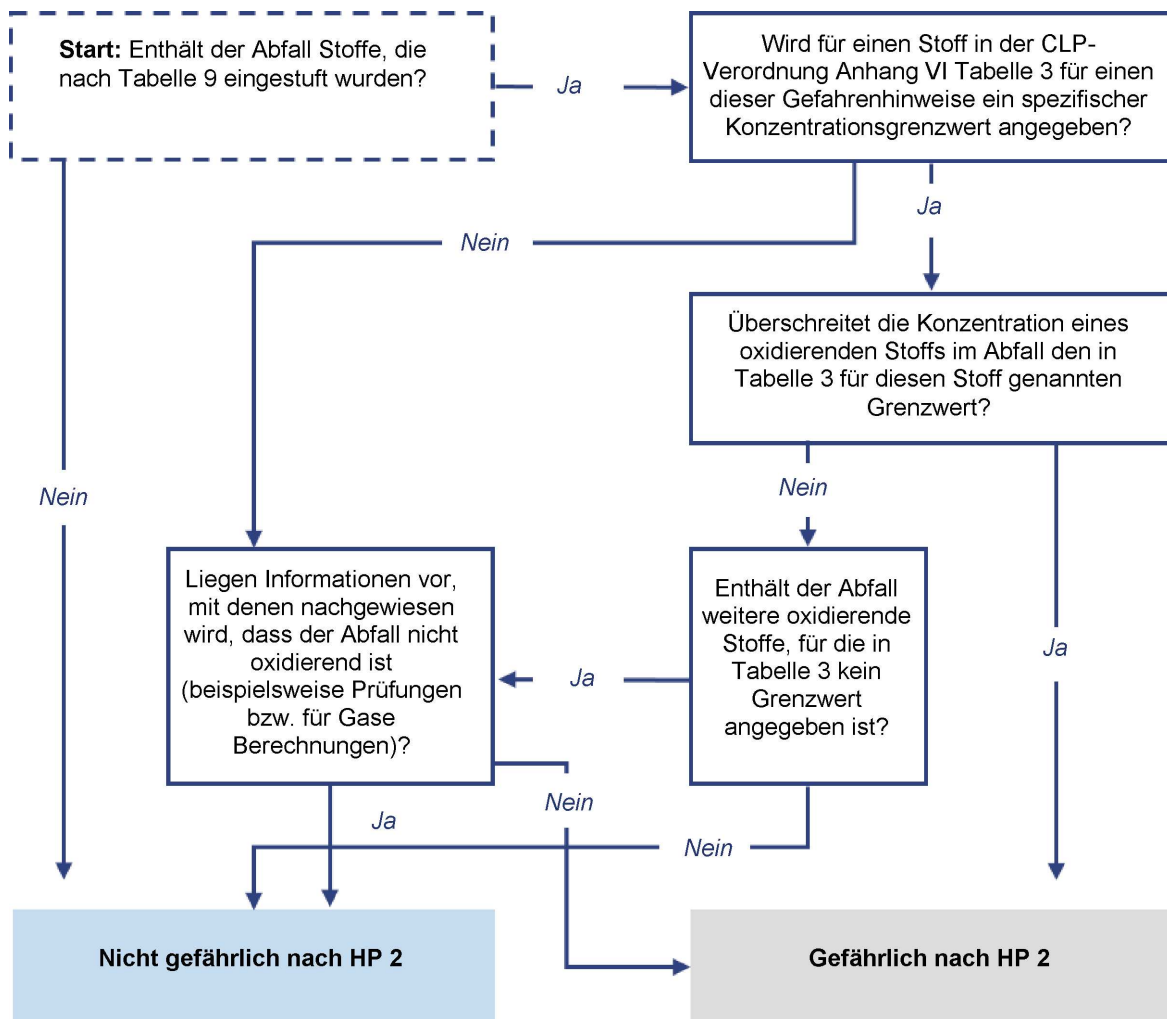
**Start:** Enthält der Abfall Stoffe, die nach Tabelle 9 eingestuft wurden?

Ja

Wird für einen Stoff in der CLP-Verordnung Anhang VI Tabelle 3 für einen dieser Gefahrenhinweise ein spezifischer Konzentrationsgrenzwert angegeben?

Ja

Nein

Überschreitet die Konzentration eines oxidierenden Stoffs im Abfall den in Tabelle 3 für diesen Stoff genannten Grenzwert?

Nein

Nein

Liegen Informationen vor, mit denen nachgewiesen wird, dass der Abfall nicht oxidierend ist (beispielsweise Prüfungen bzw. für Gase Berechnungen)?

Ja

Enthält der Abfall weitere oxidierende Stoffe, für die in Tabelle 3 kein Grenzwert angegeben ist?

Ja

Ja

Nein

Nein

**Nicht gefährlich nach HP 2**

**Gefährlich nach HP 2**